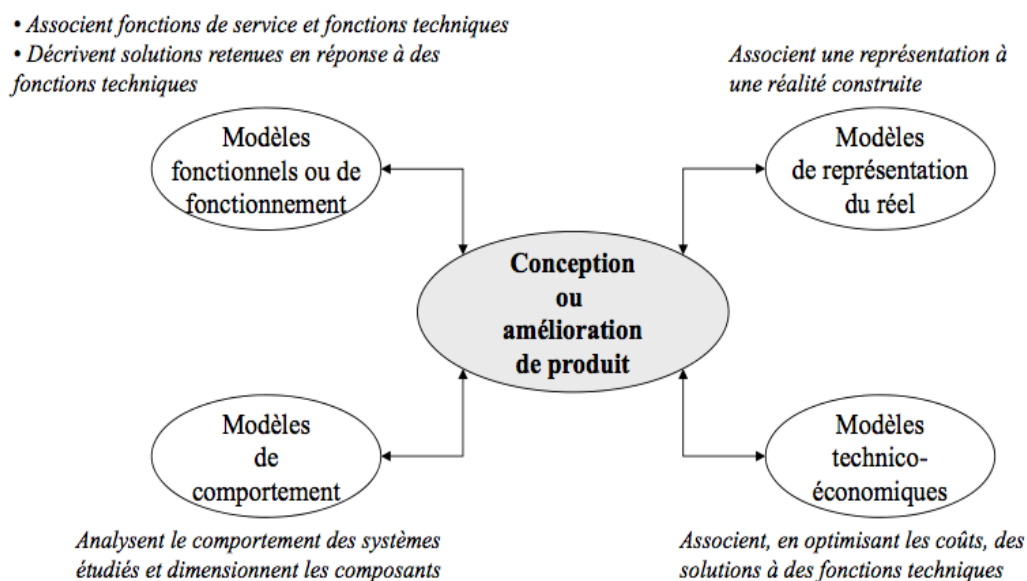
• Associent fonctions de service et fonctions techniques
• Décrivent solutions retenues en réponse à des fonctions techniques

Associent une représentation à une réalité construite

Modèles fonctionnels ou de fonctionnement

Modèles de représentation du réel

Conception ou amélioration de produit

Modèles de comportement

Modèles technico-économiques

Analysent le comportement des systèmes étudiés et dimensionnent les composants

Associent, en optimisant les coûts, des solutions à des fonctions techniques